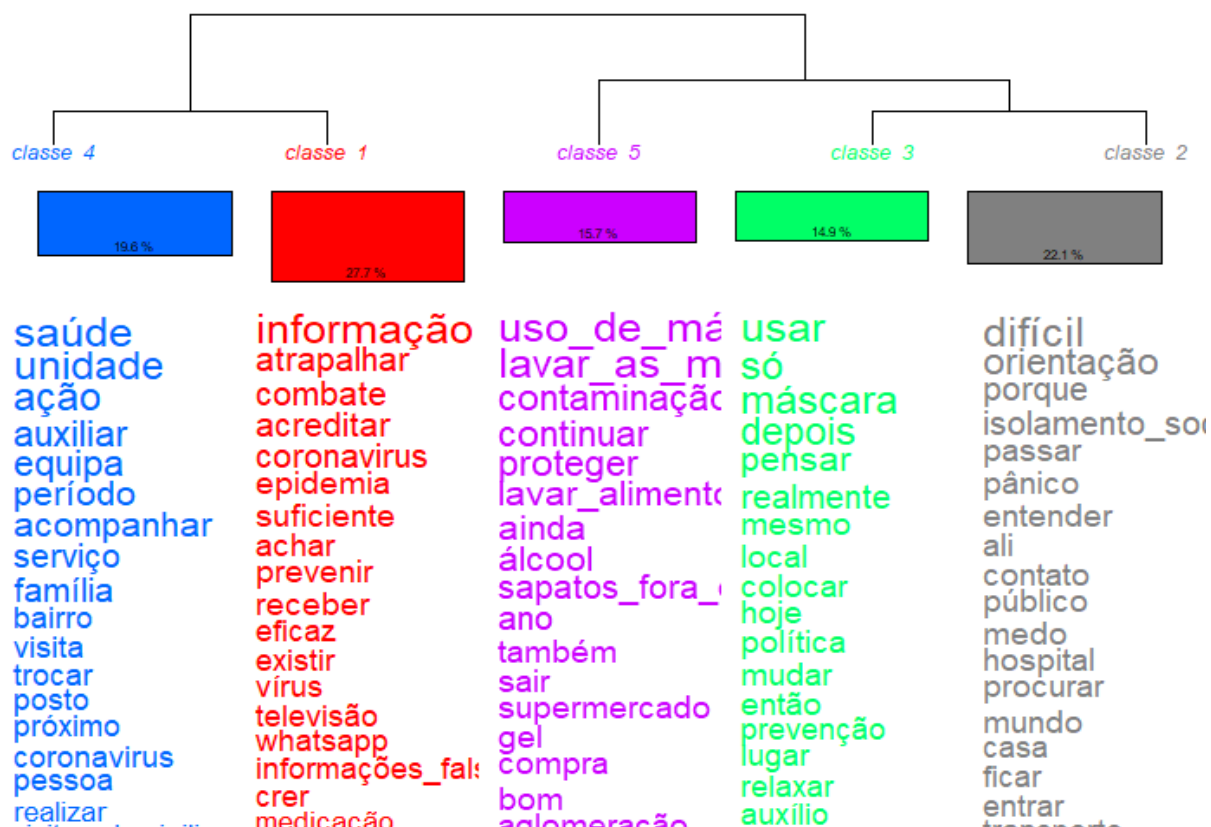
classe 4

classe 1

classe 5

classe 3

classe 2

19.6 %

27.7 %

15.7 %

14.9 %

22.1 %

saúde
unidade
ação
auxiliar
equipa
período
acompanhar
serviço
família
bairro
visita
trocar
posto
próximo
coronavirus
pessoa
realizar
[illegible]

informação
atrapalhar
combate
acreditar
coronavirus
epidemia
suficiente
achar
prevenir
receber
eficaz
existir
vírus
televisão
whatsapp
informações_fal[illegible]
crer
medicação

uso_de_má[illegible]
lavar_as_m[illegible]
contaminaçã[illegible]
continuar
proteger
lavar_aliment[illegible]
ainda
álcool
sapatos_fora_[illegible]
ano
também
sair
supermercado
gel
compra
bom
aglomeração

usar
só
máscara
depois
pensar
realmente
mesmo
local
colocar
hoje
política
mudar
então
prevenção
lugar
relaxar
auxílio

difícil
orientação
porque
isolamento_so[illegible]
passar
pânico
entender
ali
contato
público
medo
hospital
procurar
mundo
casa
ficar
entrar
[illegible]